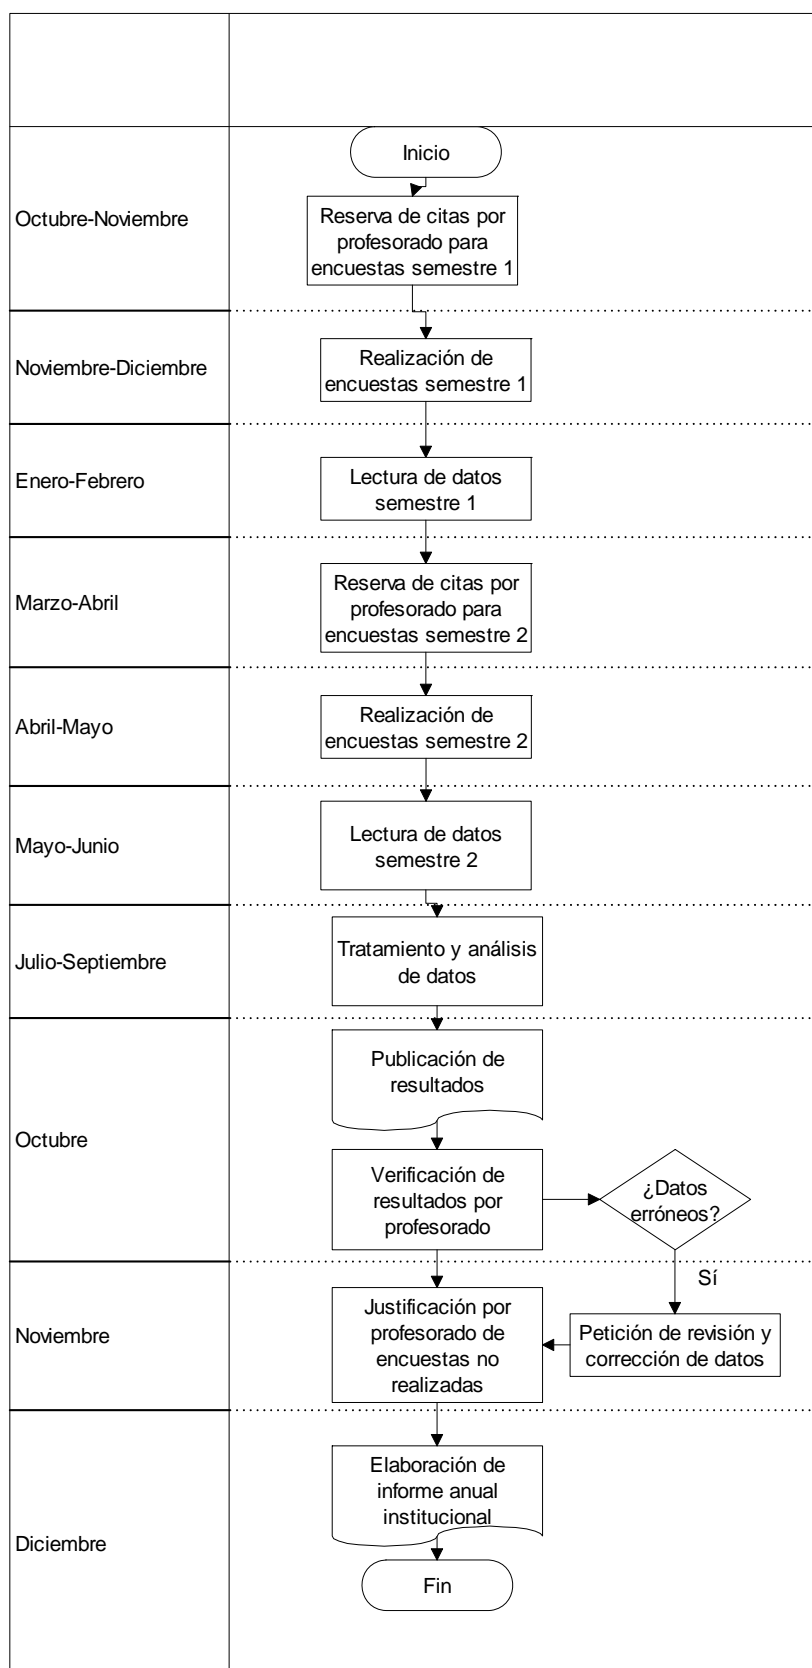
Inicio

Octubre-Noviembre
Reserva de citas por profesorado para encuestas semestre 1

Noviembre-Diciembre
Realización de encuestas semestre 1

Enero-Febrero
Lectura de datos semestre 1

Marzo-Abril
Reserva de citas por profesorado para encuestas semestre 2

Abril-Mayo
Realización de encuestas semestre 2

Mayo-Junio
Lectura de datos semestre 2

Julio-Septiembre
Tratamiento y análisis de datos

Octubre
Publicación de resultados

Verificación de resultados por profesorado

¿Datos erróneos?

Sí

Noviembre
Justificación por profesorado de encuestas no realizadas

Petición de revisión y corrección de datos

Diciembre
Elaboración de informe anual institucional

Fin